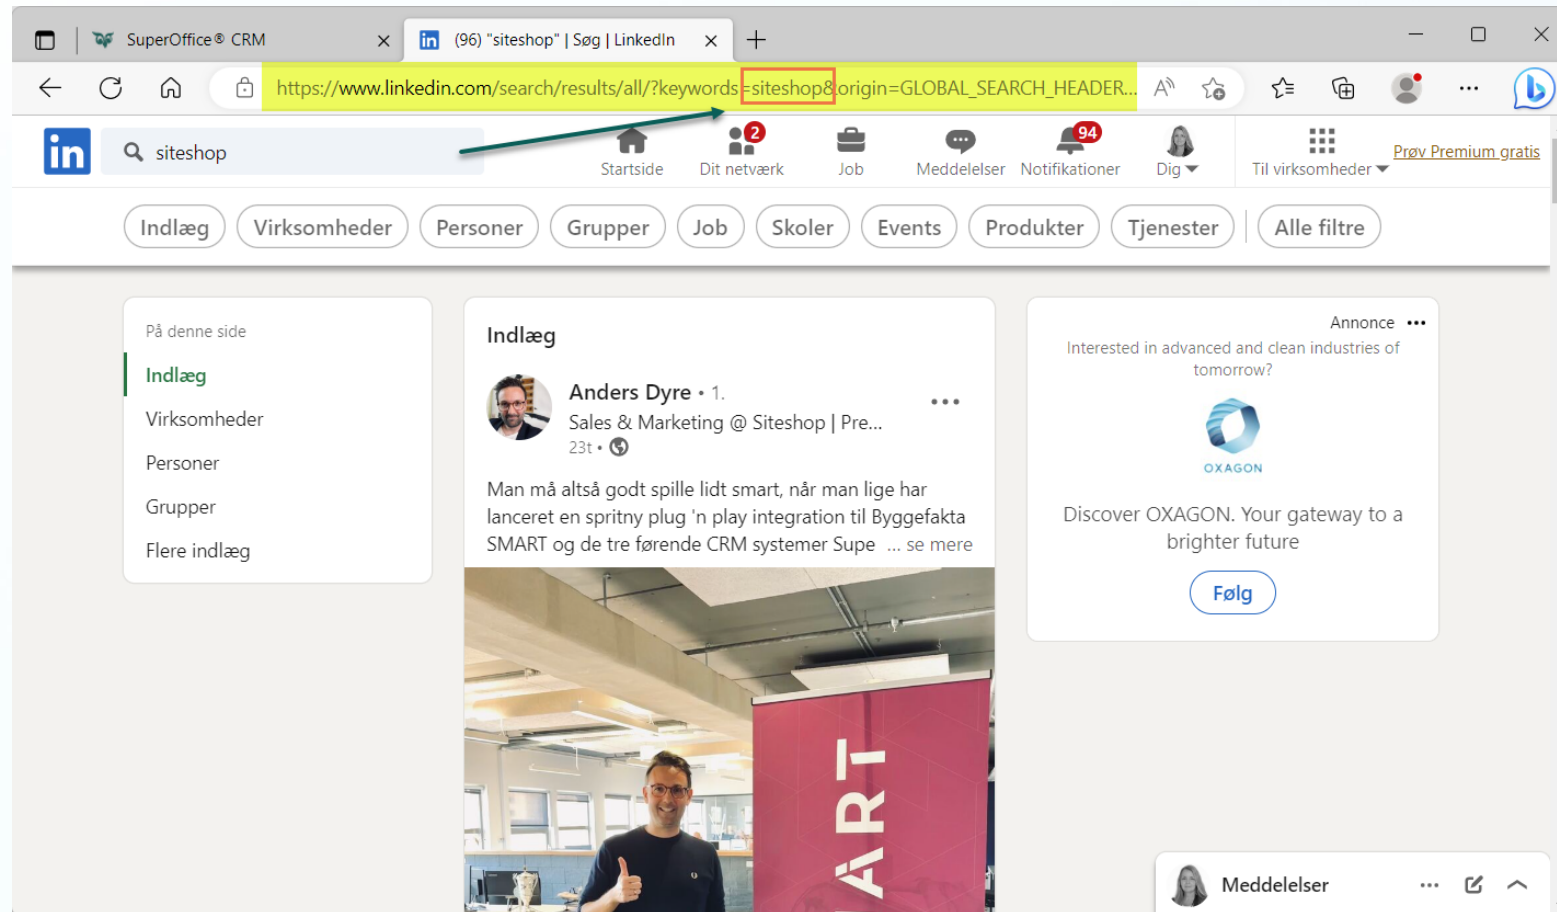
SuperOffice® CRM

(96) "siteshop" | Søg | LinkedIn

https://www.linkedin.com/search/results/all/?keywords=siteshop&origin=GLOBAL_SEARCH_HEADER...

siteshop

Startside
2
Dit netværk
Job
Meddelelser
94
Notifikationer
Dig
Til virksomheder
Prøv Premium gratis

Indlæg
Virksomheder
Personer
Grupper
Job
Skoler
Events
Produkter
Tjenester
Alle filtre

På denne side
Indlæg
Virksomheder
Personer
Grupper
Flere indlæg

Indlæg

Anders Dyre • 1.
Sales & Marketing @ Siteshop | Pre...
23t •

Man må altså godt spille lidt smart, når man lige har lanceret en spritny plug 'n play integration til Byggefakta SMART og de tre førende CRM systemer Supe ... se mere

ART

Annonce
Interested in advanced and clean industries of tomorrow?
OXAGON
Discover OXAGON. Your gateway to a brighter future
Følg

Meddelelser